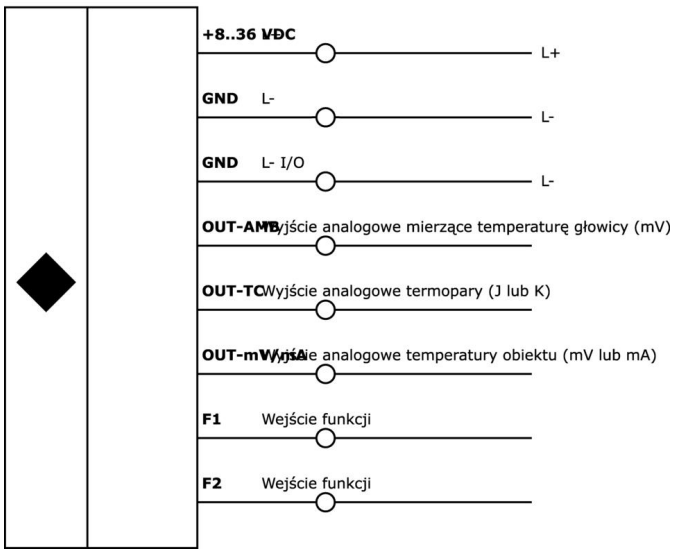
+8..36 VDC

L+

GND L-

L-

GND L- I/O

L-

OUT-AMB Wyjście analogowe mierzące temperaturę głowicy (mV)

OUT-TC Wyjście analogowe termopary (J lub K)

OUT-mV/mA Wyjście analogowe temperatury obiektu (mV lub mA)

F1 Wejście funkcji

F2 Wejście funkcji